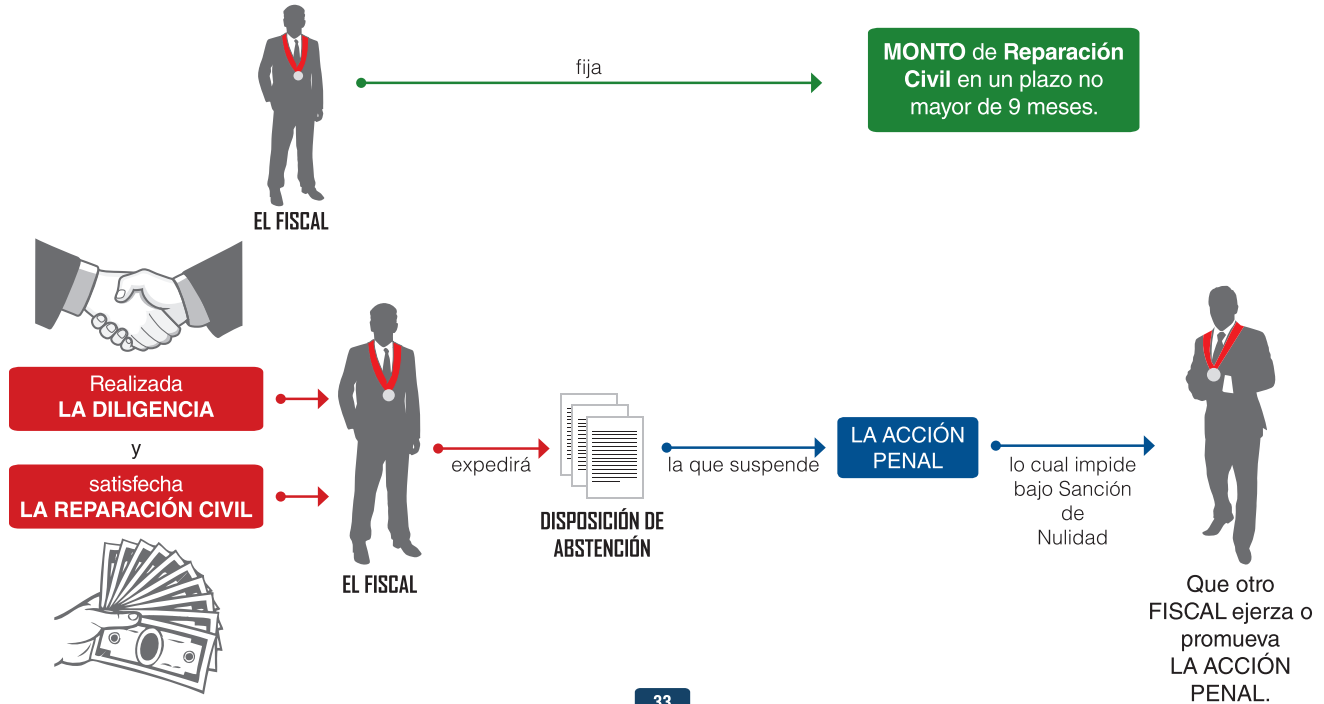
EL FISCAL

fija

MONTO de Reparación Civil en un plazo no mayor de 9 meses.

Realizada
LA DILIGENCIA

y

satisfecha
LA REPARACIÓN CIVIL

EL FISCAL

expedirá

DISPOSICIÓN DE ABSTENCIÓN

la que suspende

LA ACCIÓN PENAL

lo cual impide bajo Sanción de Nulidad

Que otro FISCAL ejerza o promueva LA ACCIÓN PENAL.

33